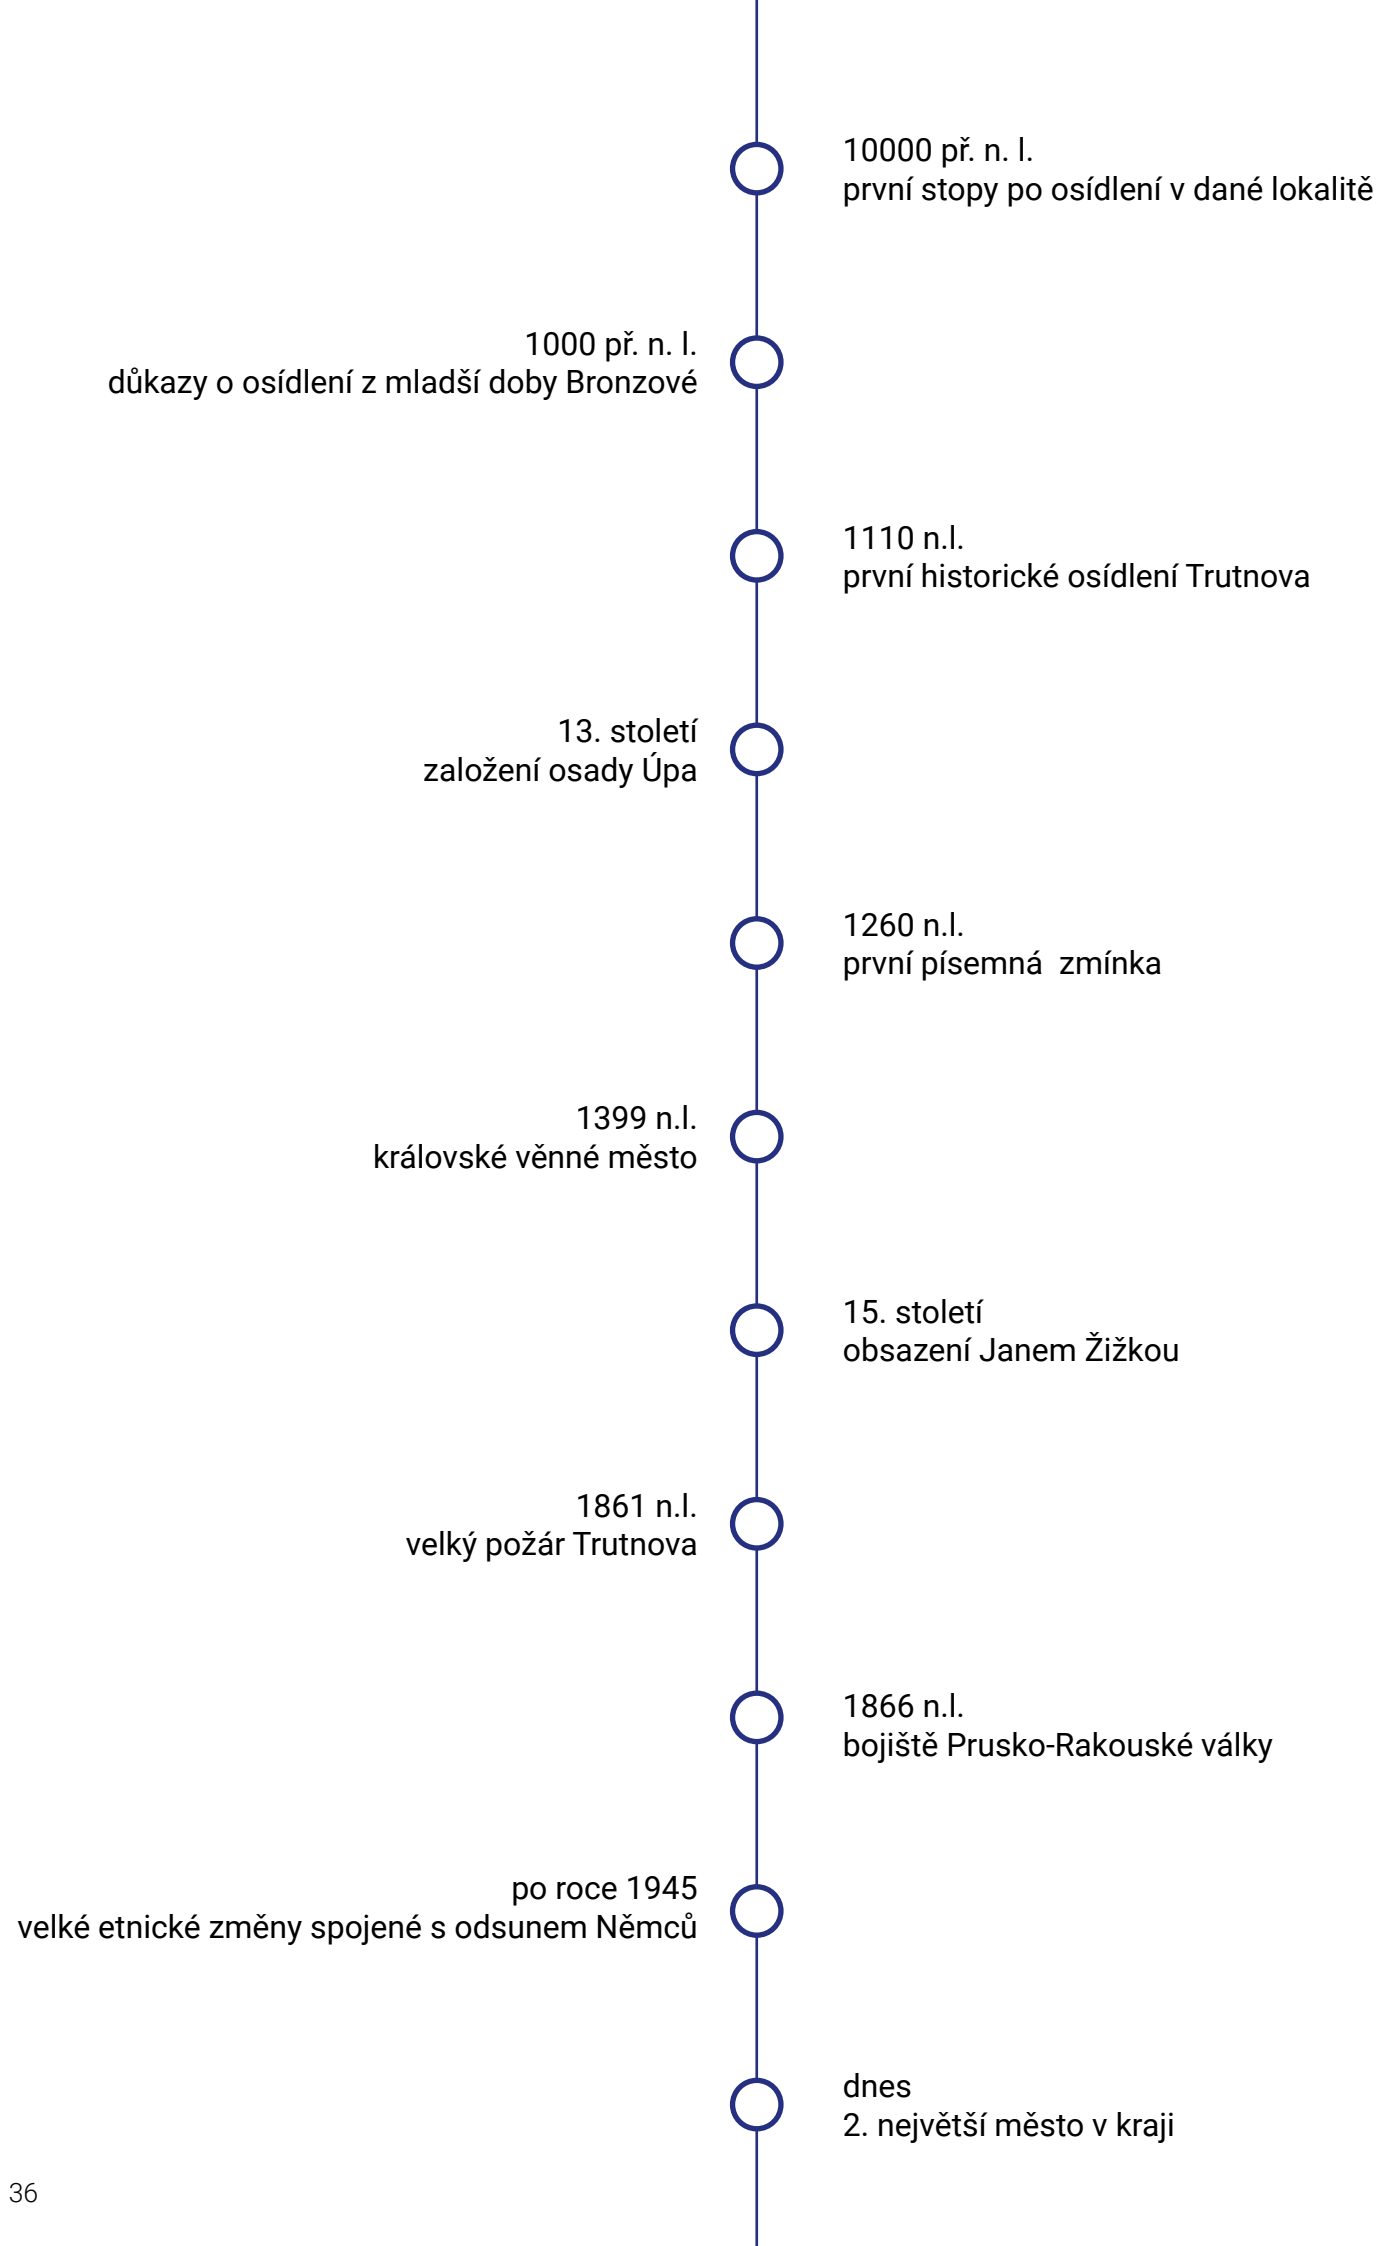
10000 př. n. l.
první stopy po osídlení v dané lokalitě

1000 př. n. l.
důkazy o osídlení z mladší doby Bronzové

1110 n.l.
první historické osídlení Trutnova

13. století
založení osady Úpa

1260 n.l.
první písemná  zmínka

1399 n.l.
královské věnné město

15. století
obsazení Janem Žižkou

1861 n.l.
velký požár Trutnova

1866 n.l.
bojiště Prusko-Rakouské války

po roce 1945
velké etnické změny spojené s odsunem Němců

dnes
2. největší město v kraji

36